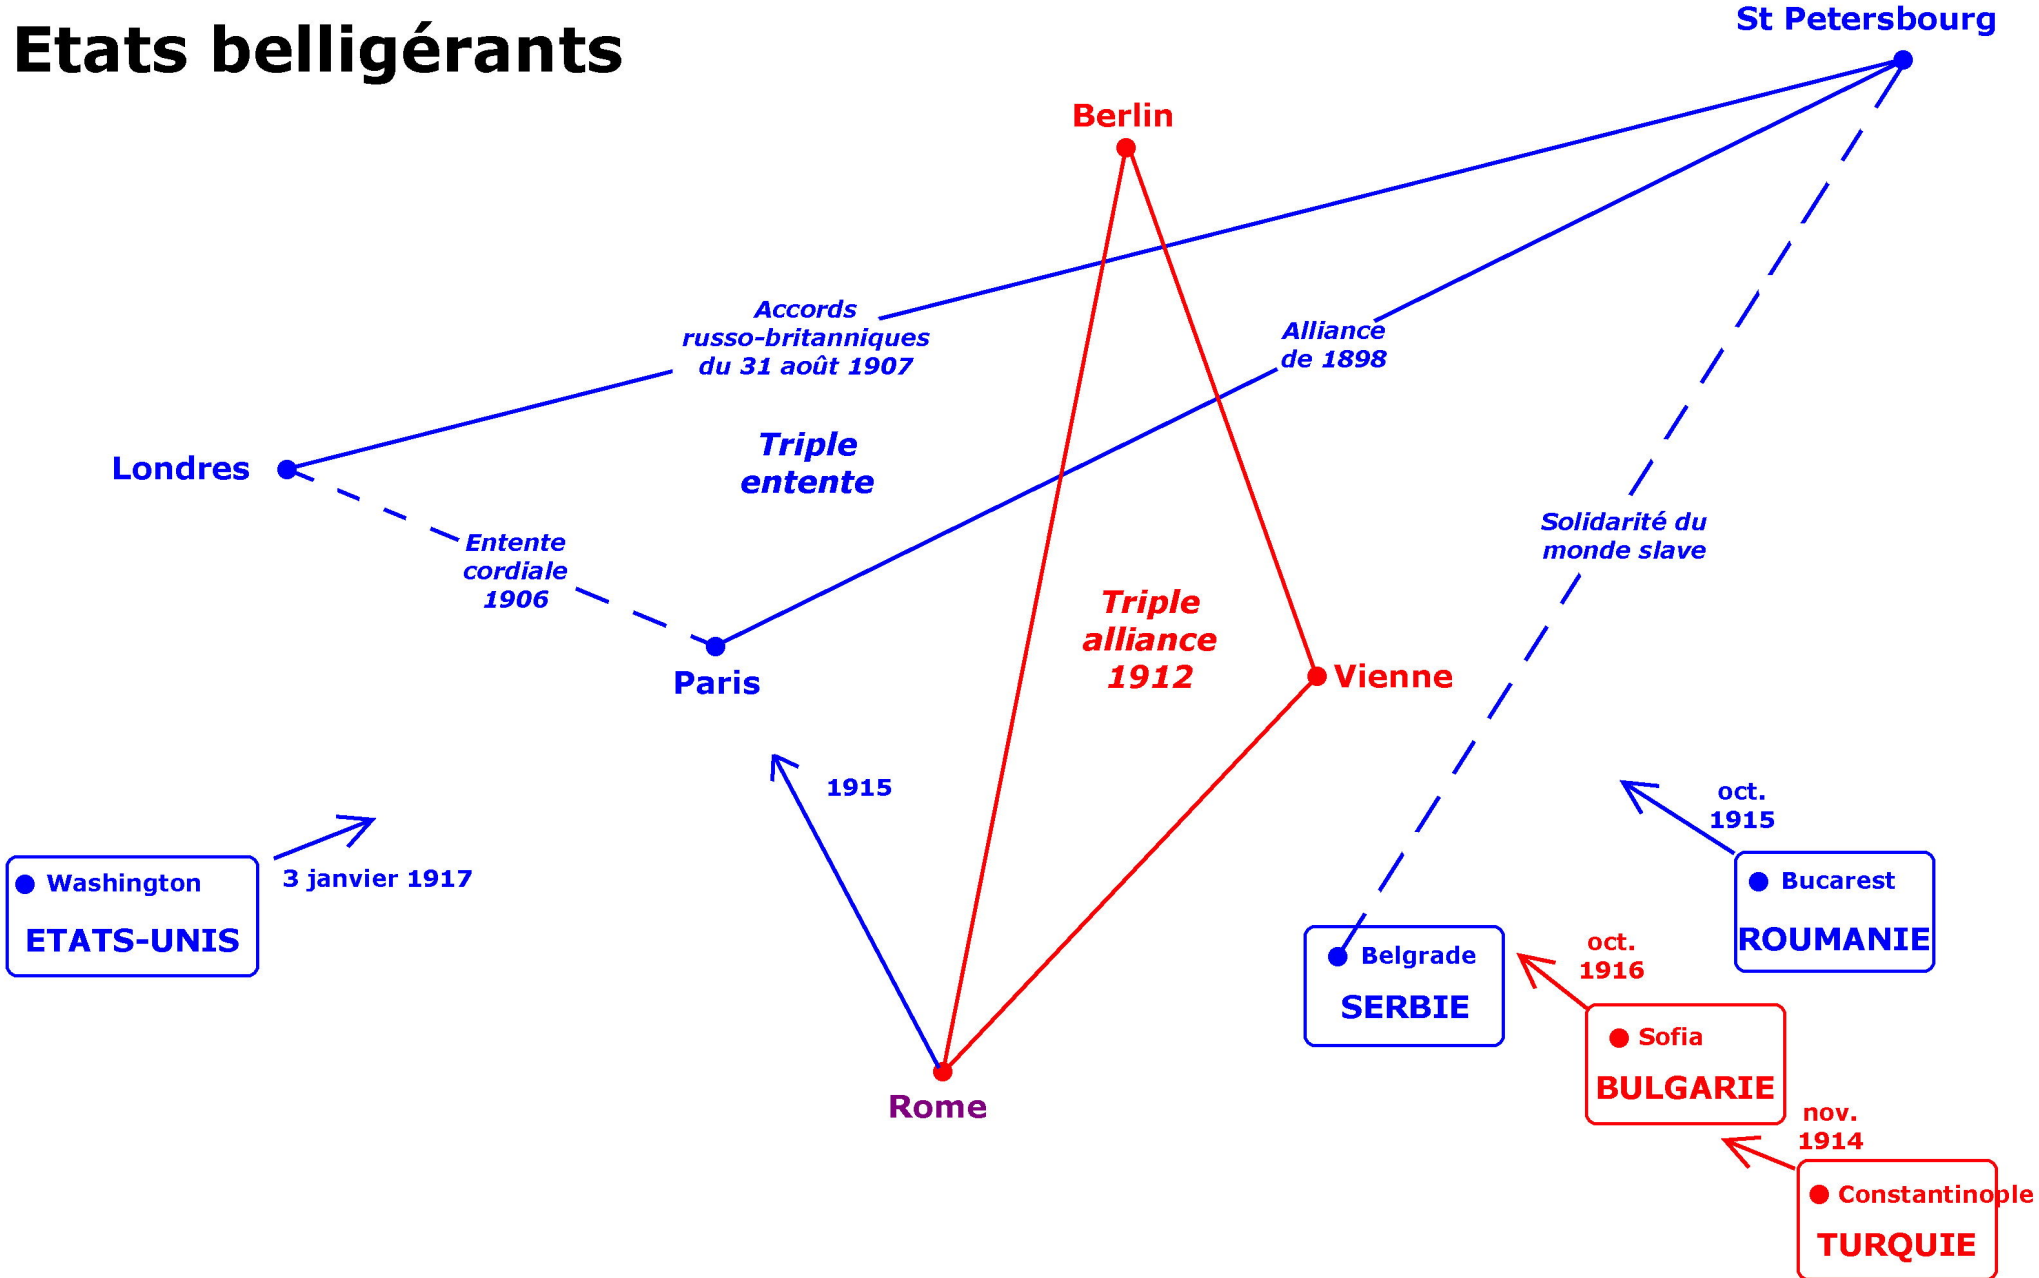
Etats belligérants

St Petersbourg

Berlin

Accords russo-britanniques du 31 août 1907

Alliance de 1898

Londres

Triple entente

Entente cordiale 1906

Solidarité du monde slave

Triple alliance 1912

Paris

Vienne

1915

oct. 1915

Washington

ETATS-UNIS

3 janvier 1917

Bucarest

ROUMANIE

Belgrade

SERBIE

oct. 1916

Sofia

BULGARIE

Rome

nov. 1914

Constantinople

TURQUIE